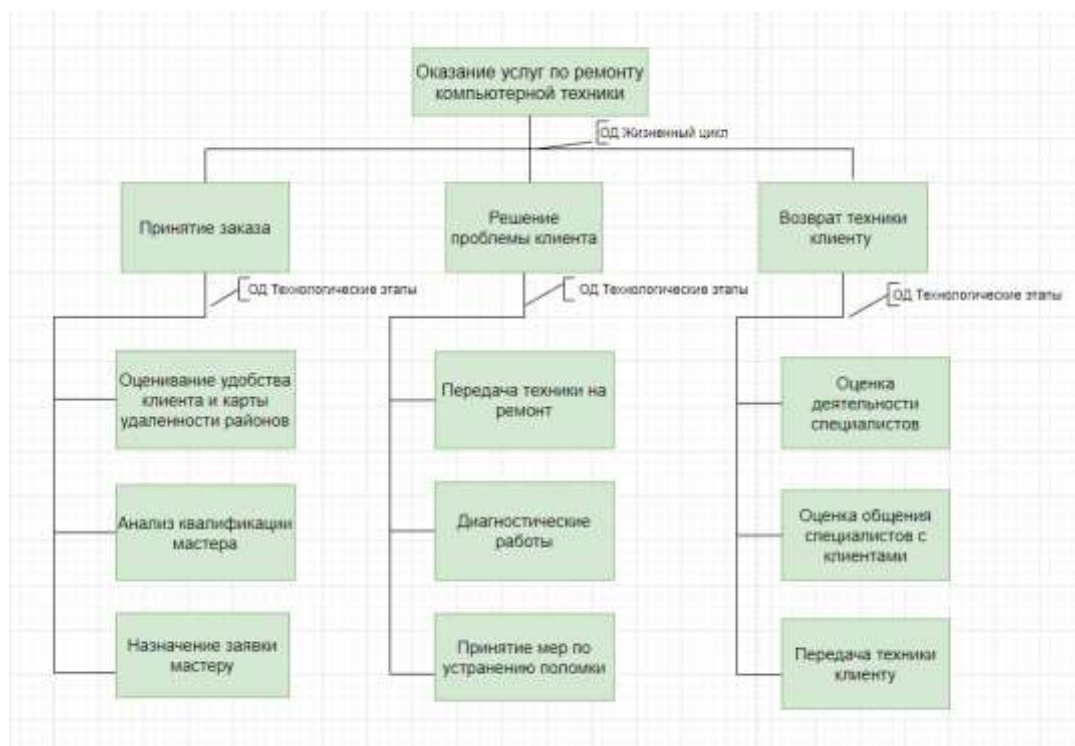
Оказание услуг по ремонту компьютерной техники

ОД Жизненный цикл

Принятие заказа

ОД Технологические этапы

Оценивание удобства клиента и карты удаленности районов

Анализ квалификации мастера

Назначение заявки мастеру

Решение проблемы клиента

ОД Технологические этапы

Передача техники на ремонт

Диагностические работы

Принятие мер по устранению поломки

Возврат техники клиенту

ОД Технологические этапы

Оценка деятельности специалистов

Оценка общения специалистов с клиентами

Передача техники клиенту